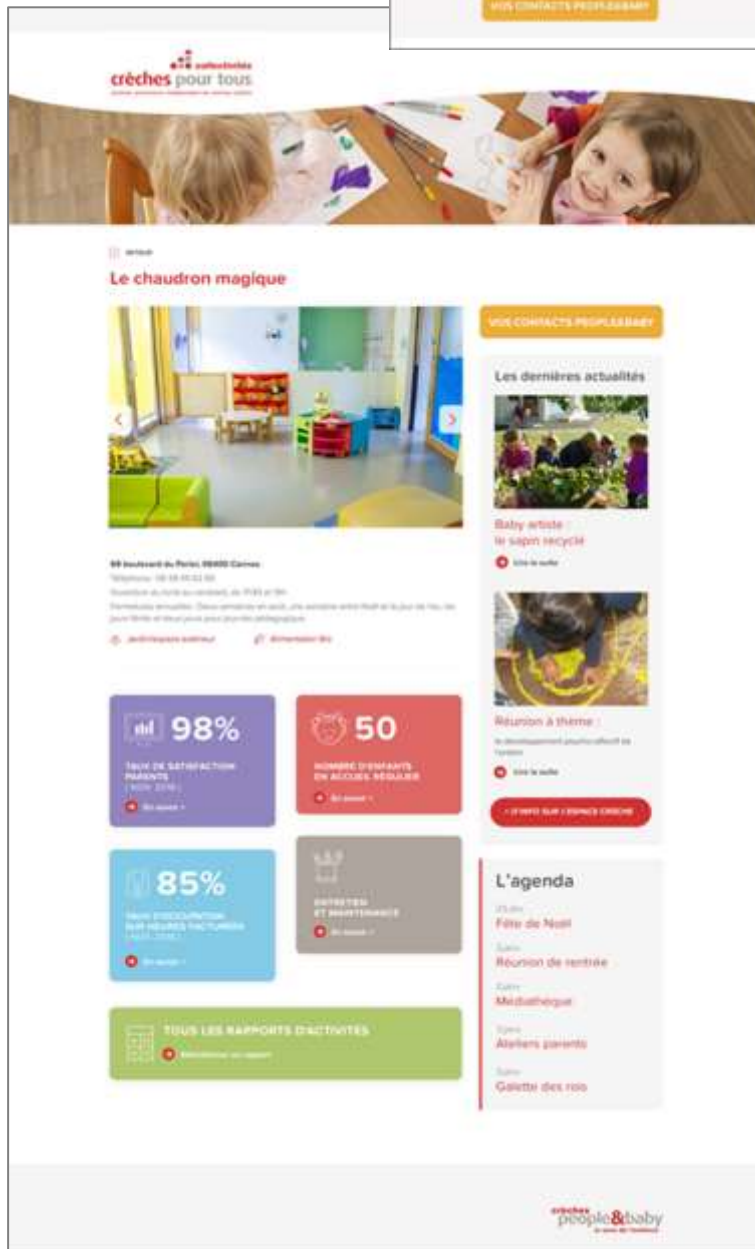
VOS CONTACTS PEOPLE&BABY

collectivités
crèches pour tous

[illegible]

Le chaudron magique

VOS CONTACTS PEOPLE&BABY

Les dernières actualités

Baby artiste : le sapin recyclé

Lire la suite

Réunion à thème :

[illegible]

Lire la suite

+ D'INFO SUR L'ESPACE CRÈCHE

69 boulevard du Perier, 06400 Cannes

Téléphone : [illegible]

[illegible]

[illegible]

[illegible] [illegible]

98%

TAUX DE SATISFACTION PARENTS

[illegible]

En savoir +

50

NOMBRE D'ENFANTS EN ACCUEIL RÉGULIER

En savoir +

85%

TAUX D'OCCUPATION SUR HEURES FACTURÉES

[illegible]

En savoir +

ENTRETIEN ET MAINTENANCE

En savoir +

TOUS LES RAPPORTS D'ACTIVITÉS

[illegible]

L'agenda

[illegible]
Fête de Noël

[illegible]
Réunion de rentrée

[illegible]
Médiathèque

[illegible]
Ateliers parents

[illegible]
Galette des rois

crèches people&baby